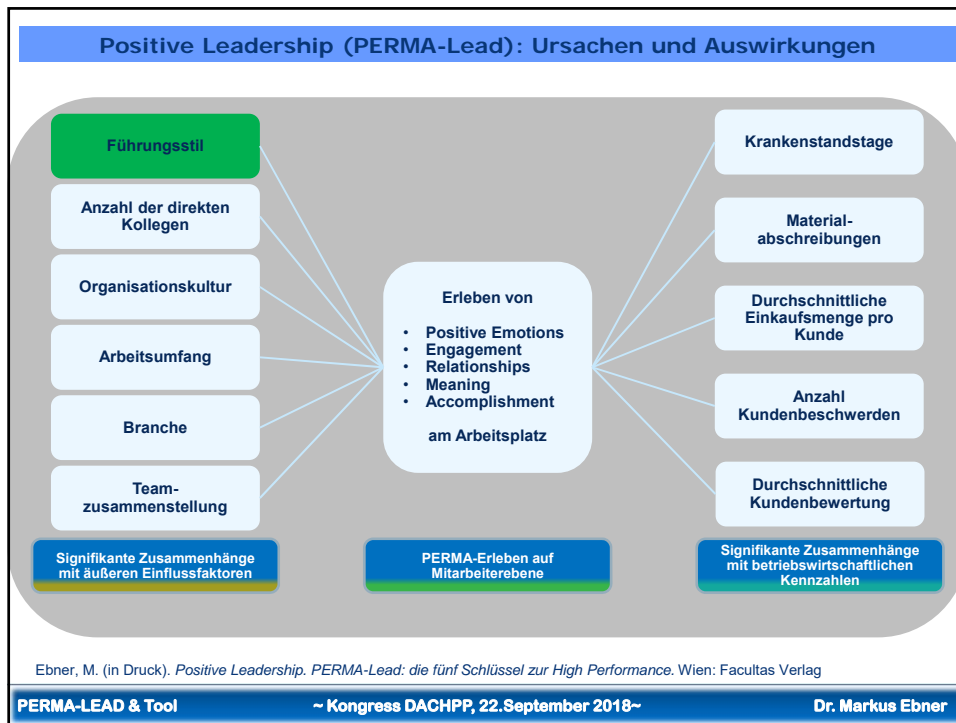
Positive Leadership (PERMA-Lead): Ursachen und Auswirkungen

Führungsstil

Anzahl der direkten Kollegen

Organisationskultur

Arbeitsumfang

Branche

Team-zusammenstellung

Erleben von

- Positive Emotions
- Engagement
- Relationships
- Meaning
- Accomplishment

am Arbeitsplatz

Krankenstandstage

Material-abschreibungen

Durchschnittliche Einkaufsmenge pro Kunde

Anzahl Kundenbeschwerden

Durchschnittliche Kundenbewertung

Signifikante Zusammenhänge mit äußeren Einflussfaktoren

PERMA-Erleben auf Mitarbeiterebene

Signifikante Zusammenhänge mit betriebswirtschaftlichen Kennzahlen

Ebner, M. (in Druck). *Positive Leadership. PERMA-Lead: die fünf Schlüssel zur High Performance.* Wien: Facultas Verlag

PERMA-LEAD & Tool ~ Kongress DACHPP, 22.September 2018~ Dr. Markus Ebner